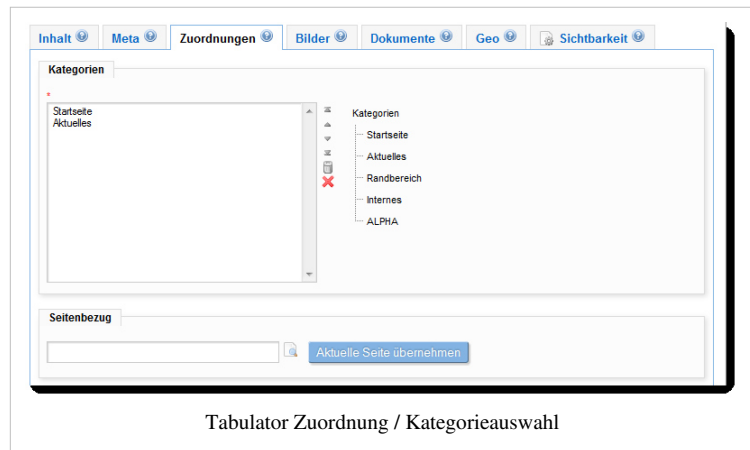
Inhalt Meta Zuordnungen Bilder Dokumente Geo Sichtbarkeit

Kategorien

*

Startseite
Aktuelles

Kategorien
Startseite
Aktuelles
Randbereich
Internes
ALPHA

Seitenbezug

Aktuelle Seite übernehmen

Tabulator Zuordnung / Kategorieauswahl